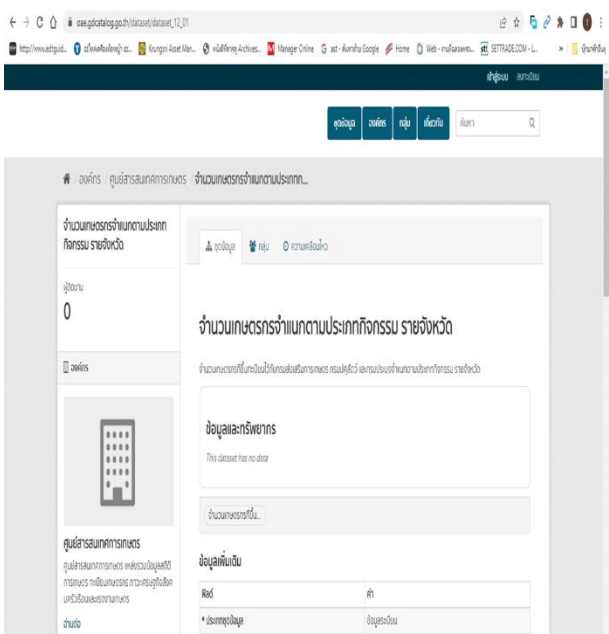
oae.gdcatalog.go.th/dataset/dataset_12_01

เข้าสู่ระบบ ลงทะเบียน

ชุดข้อมูล องค์กร กลุ่ม เกี่ยวกับ ค้นหา

องค์กร / ศูนย์สารสนเทศการเกษตร / จำนวนเกษตรกรจำแนกตามประเภทก...

จำนวนเกษตรกรจำแนกตามประเภทกิจกรรม รายจังหวัด

ผู้ติดตาม
0

องค์กร

ศูนย์สารสนเทศการเกษตร

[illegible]

อ่านต่อ

ชุดข้อมูล กลุ่ม ความเคลื่อนไหว

จำนวนเกษตรกรจำแนกตามประเภทกิจกรรม รายจังหวัด

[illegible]

ข้อมูลและทรัพยากร

This dataset has no data

จำนวนเกษตรกรที่ขึ้น...

ข้อมูลเพิ่มเติม

| ฟิลด์ | ค่า |
|---|---|
| ประเภทชุดข้อมูล | ข้อมูลระเบียน |